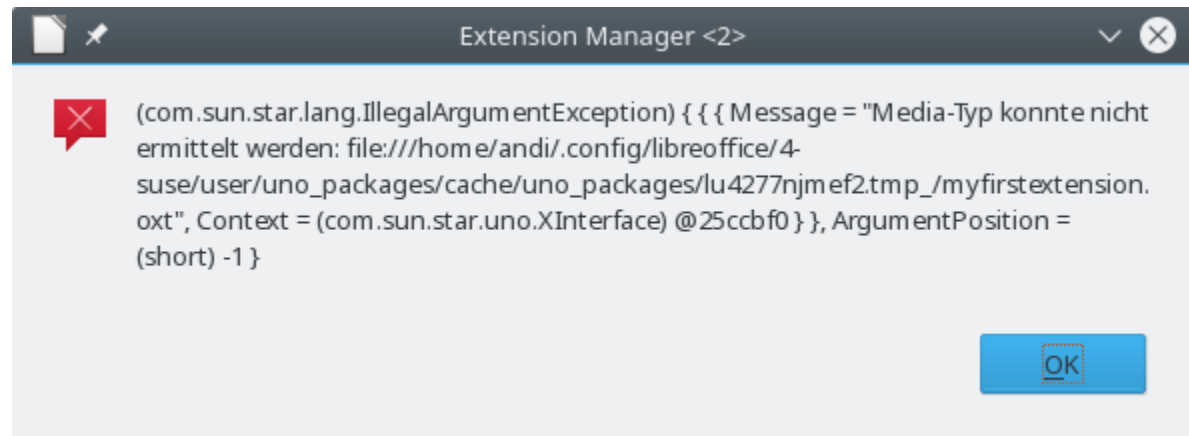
Extension Manager <2>

(com.sun.star.lang.IllegalArgumentException) { { { Message = "Media-Typ konnte nicht ermittelt werden: file:///home/andi/.config/libreoffice/4-suse/user/uno_packages/cache/uno_packages/lu4277njmef2.tmp_/myfirstextension.oxt", Context = (com.sun.star.uno.XInterface) @25ccbf0 } }, ArgumentPosition = (short) -1 }

OK